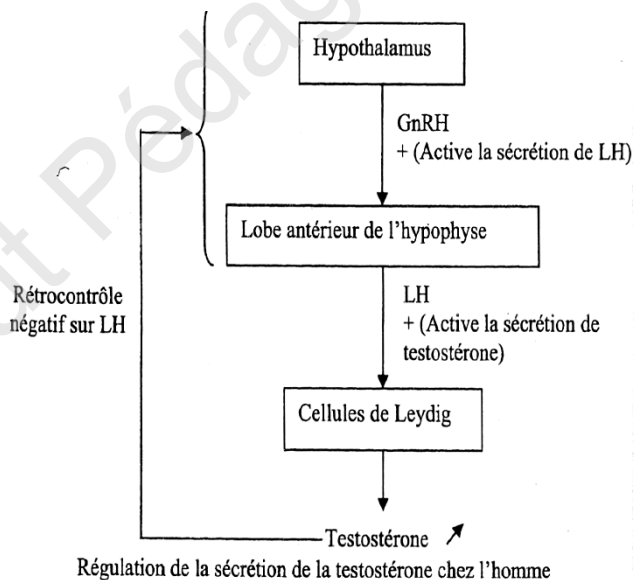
Hypothalamus

GnRH
+ (Active la sécrétion de LH)

Lobe antérieur de l'hypophyse

Rétrocontrôle négatif sur LH

LH
+ (Active la sécrétion de testostérone)

Cellules de Leydig

Testostérone ↗

Régulation de la sécrétion de la testostérone chez l'homme